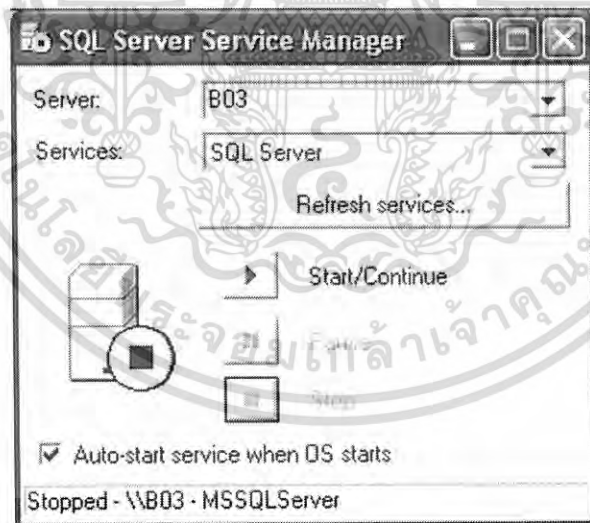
SQL Server Service Manager

Server: B03

Services: SQL Server

Refresh services...

Start/Continue

Pause

Stop

Auto-start service when OS starts

Stopped - \\B03 - MSSQLServer

มหาวิทยาลัยเทคโนโลยีราชมงคลพระจอมเกล้าเจ้าคุณทหาร